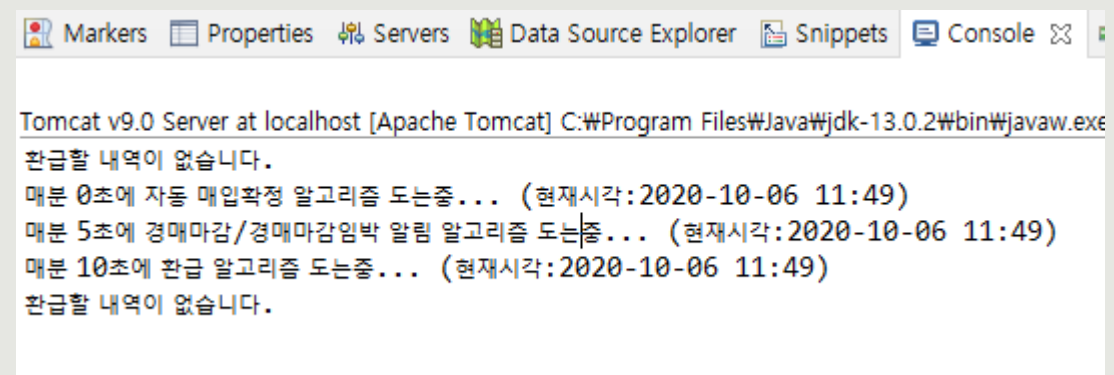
Markers Properties Servers Data Source Explorer Snippets Console

Tomcat v9.0 Server at localhost [Apache Tomcat] C:₩Program Files₩Java₩jdk-13.0.2₩bin₩javaw.exe
환급할 내역이 없습니다.
매분 0초에 자동 매입확정 알고리즘 도는중... (현재시각:2020-10-06 11:49)
매분 5초에 경매마감/경매마감임박 알림 알고리즘 도는중... (현재시각:2020-10-06 11:49)
매분 10초에 환급 알고리즘 도는중... (현재시각:2020-10-06 11:49)
환급할 내역이 없습니다.